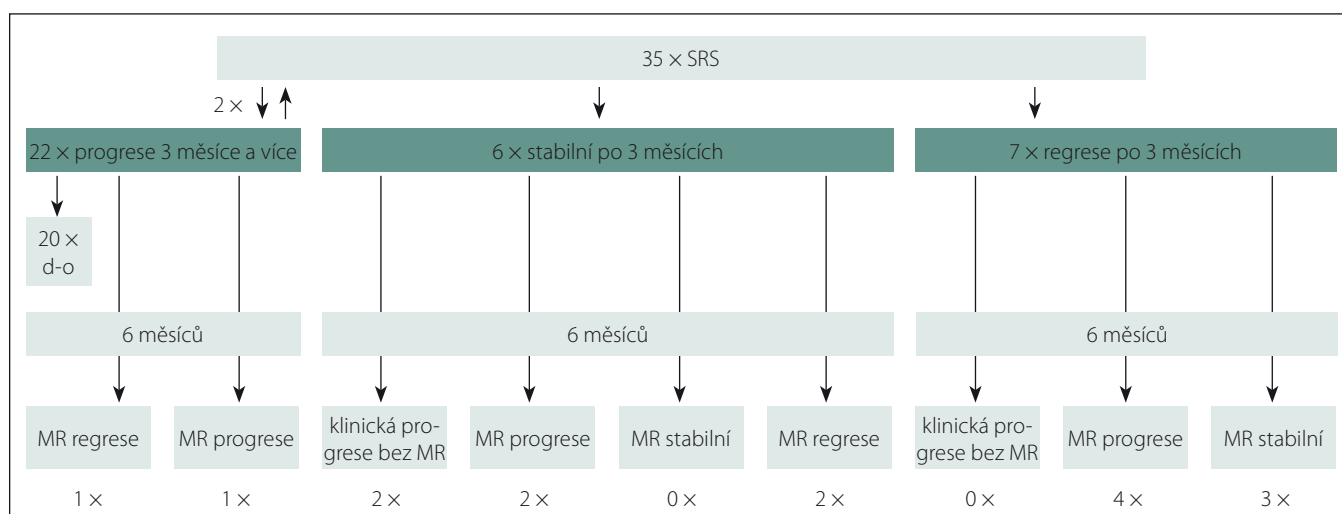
35 × SRS

2 ×

22 × progrese 3 měsíce a více

6 × stabilní po 3 měsících

7 × regrese po 3 měsících

20 × d-o

6 měsíců

6 měsíců

6 měsíců

MR regrese

MR progrese

klinická progrese bez MR

MR progrese

MR stabilní

MR regrese

klinická progrese bez MR

MR progrese

MR stabilní

1 ×

1 ×

2 ×

2 ×

0 ×

2 ×

0 ×

4 ×

3 ×